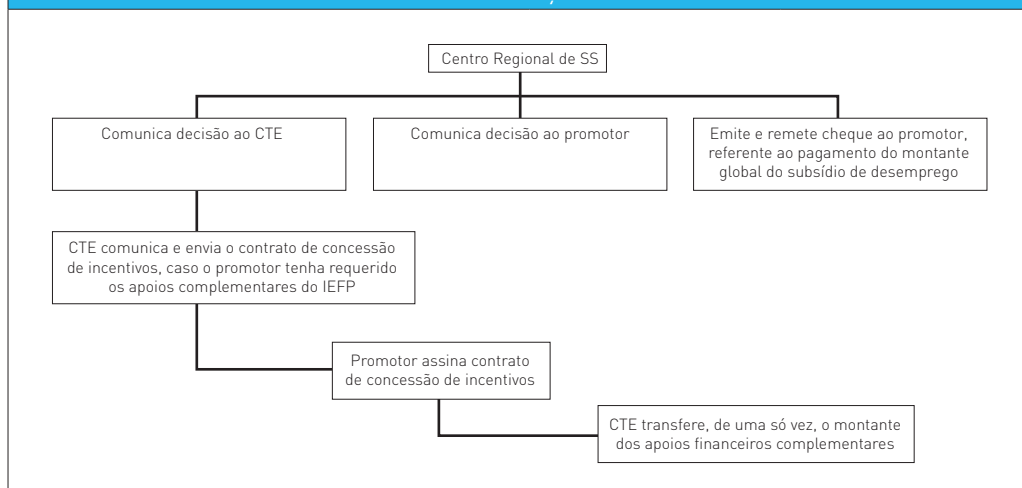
Centro Regional de SS

Comunica decisão ao CTE

Comunica decisão ao promotor

Emite e remete cheque ao promotor, referente ao pagamento do montante global do subsídio de desemprego

CTE comunica e envia o contrato de concessão de incentivos, caso o promotor tenha requerido os apoios complementares do IEFP

Promotor assina contrato de concessão de incentivos

CTE transfere, de uma só vez, o montante dos apoios financeiros complementares